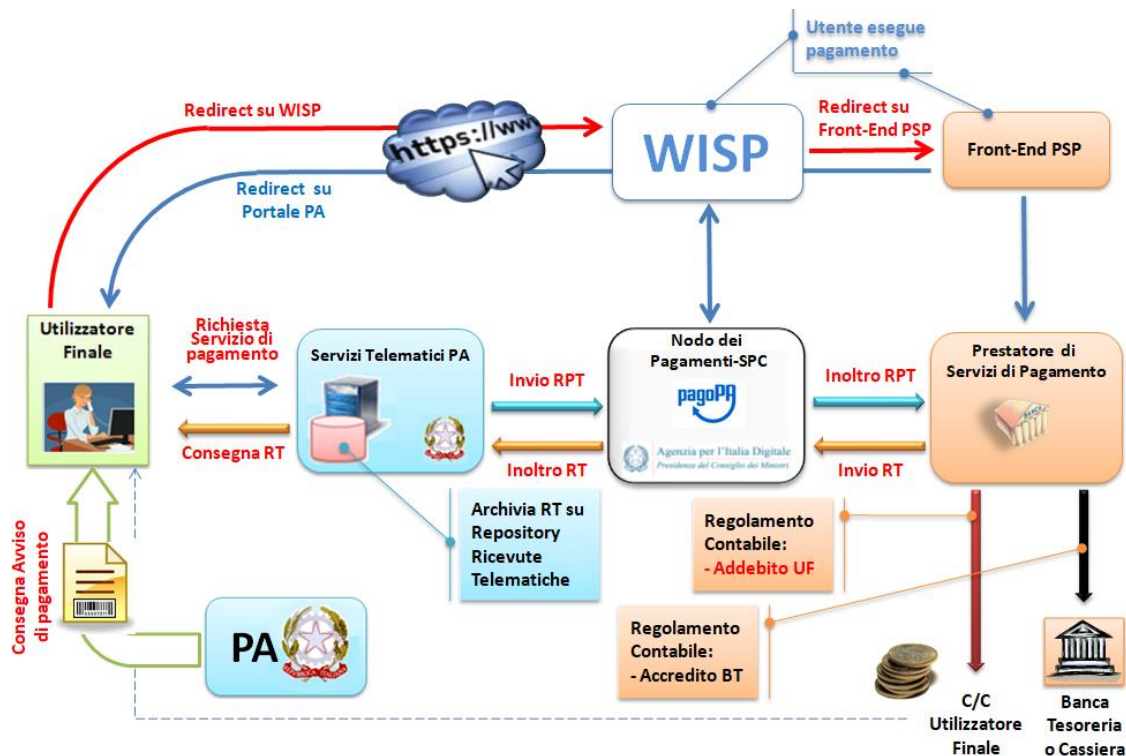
Utente esegue pagamento

Redirect su WISP

https://www

WISP

Redirect su Front-End PSP

Front-End PSP

Redirect su Portale PA

Utilizzatore Finale

Richiesta Servizio di pagamento

Servizi Telematici PA

Invio RPT

Nodo dei Pagamenti-SPC

pagoPA

Agenzia per l'Italia Digitale
Presidenza del Consiglio dei Ministri

Inoltro RPT

Prestatore di Servizi di Pagamento

Consegna RT

Inoltro RT

Invio RT

Archivia RT su Repository Ricevute Telematiche

Regolamento Contabile:
- Addebito UF

Consegna Avviso di pagamento

PA

Regolamento Contabile:
- Accredito BT

C/C Utilizzatore Finale

Banca Tesoreria o Cassiera